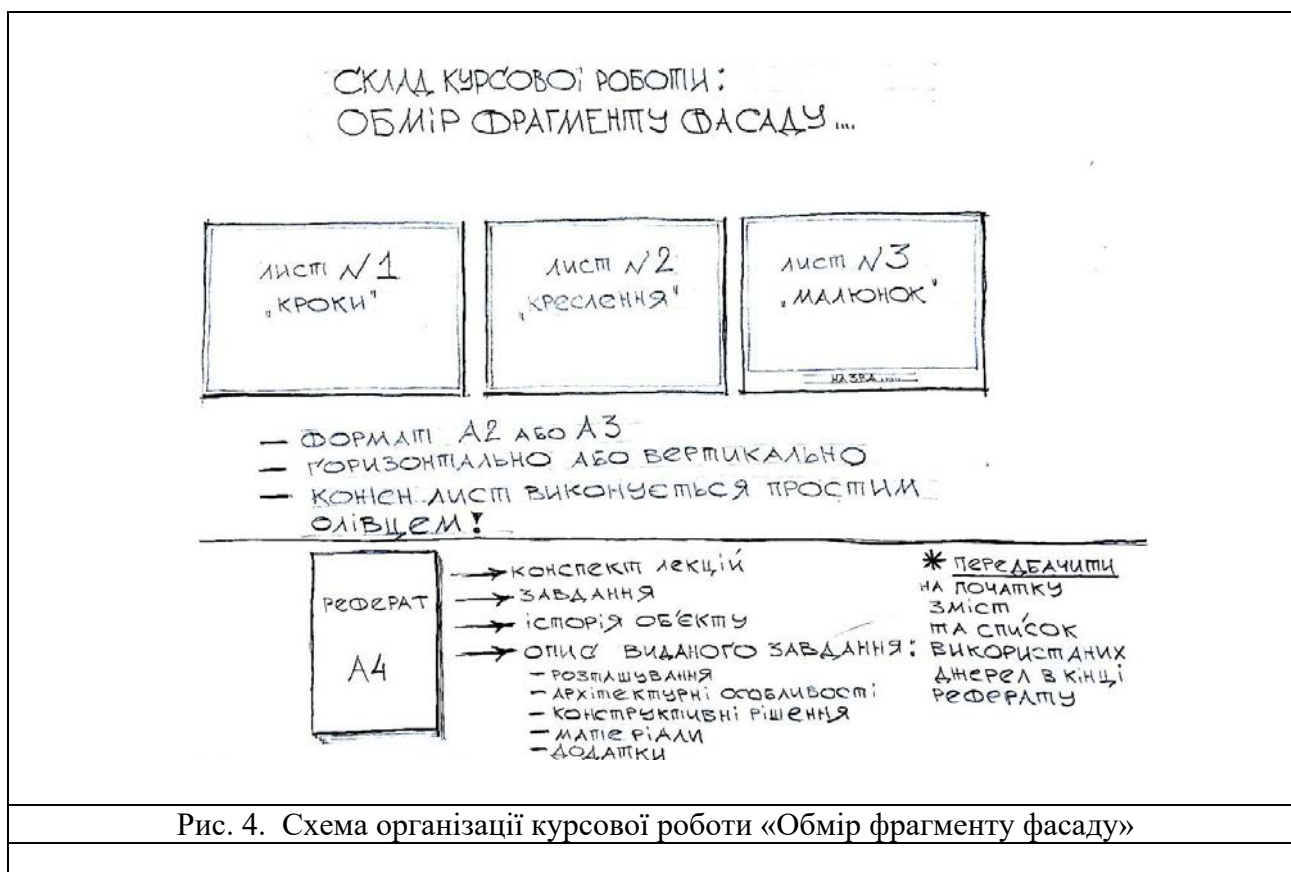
СКЛАД КУРСОВОЇ РОБОТИ:
ОБМІР ФРАГМЕНТУ ФАСАДУ...

лист №1
„КРОКИ"

лист №2
„КРЕСЛЕННЯ"

лист №3
„МАЛЮНОК"

НАЗВА...

— ФОРМАТ А2 АБО А3
— ГОРИЗОНТАЛЬНО АБО ВЕРТИКАЛЬНО
— КОЖЕН ЛИСТ ВИКОНУЄТЬСЯ ПРОСТИМ ОЛІВЦЕМ!

РЕФЕРАТ
А4

→ КОНСПЕКТ ЛЕКЦІЙ
→ ЗАВДАННЯ
→ ІСТОРІЯ ОБ'ЄКТУ
→ ОПИС ВИДАНОГО ЗАВДАННЯ:
– РОЗТАШУВАННЯ
– АРХІТЕКТУРНІ ОСОБЛИВОСТІ
– КОНСТРУКТИВНІ РІШЕННЯ
– МАТЕРІАЛИ
– ДОДАТКИ

* ПЕРЕДБАЧИТИ НА ПОЧАТКУ ЗМІСТ, ТА СПИСОК ВИКОРИСТАНИХ ДЖЕРЕЛ В КІНЦІ РЕФЕРАТУ

Рис. 4. Схема організації курсової роботи «Обмір фрагменту фасаду»